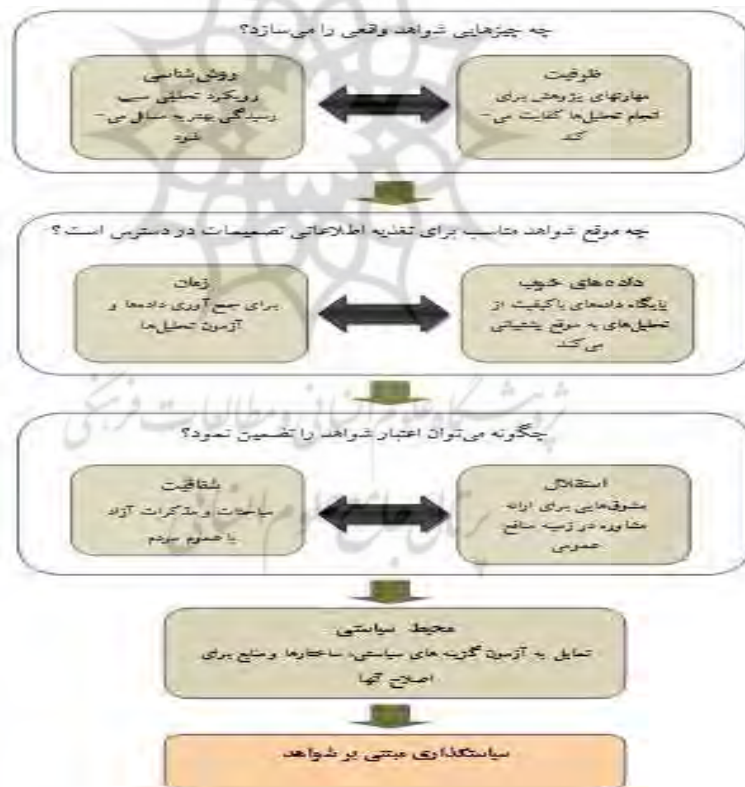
چه چیزهایی شواهد واقعی را می‌سازد؟

ظرفیت
مهارتهای پژوهش برای انجام تحلیل‌ها کفایت می‌کند

روش‌شناسی
رویکرد تحلیلی سبب رسیدگی بهتر به مسائل می‌شود

چه موقع شواهد مناسب برای تغذیه اطلاعاتی تصمیمات در دسترس است؟

داده‌های خوب
پایگاه داده‌های باکیفیت از تحلیل‌های به موقع پشتیبانی می‌کند

زمان
برای جمع‌آوری داده‌ها و آزمون تحلیل‌ها

چگونه می‌توان اعتبار شواهد را تضمین نمود؟

استقلال
مشوق‌هایی برای ارائه مشاوره در زمینه منافع عمومی

شفافیت
مباحثات و مذاکرات آزاد با عموم مردم

محیط سیاستی
تمایل به آزمون گزینه‌های سیاستی، ساختارها و منابع برای اصلاح آنها

سیاستگذاری مبتنی بر شواهد